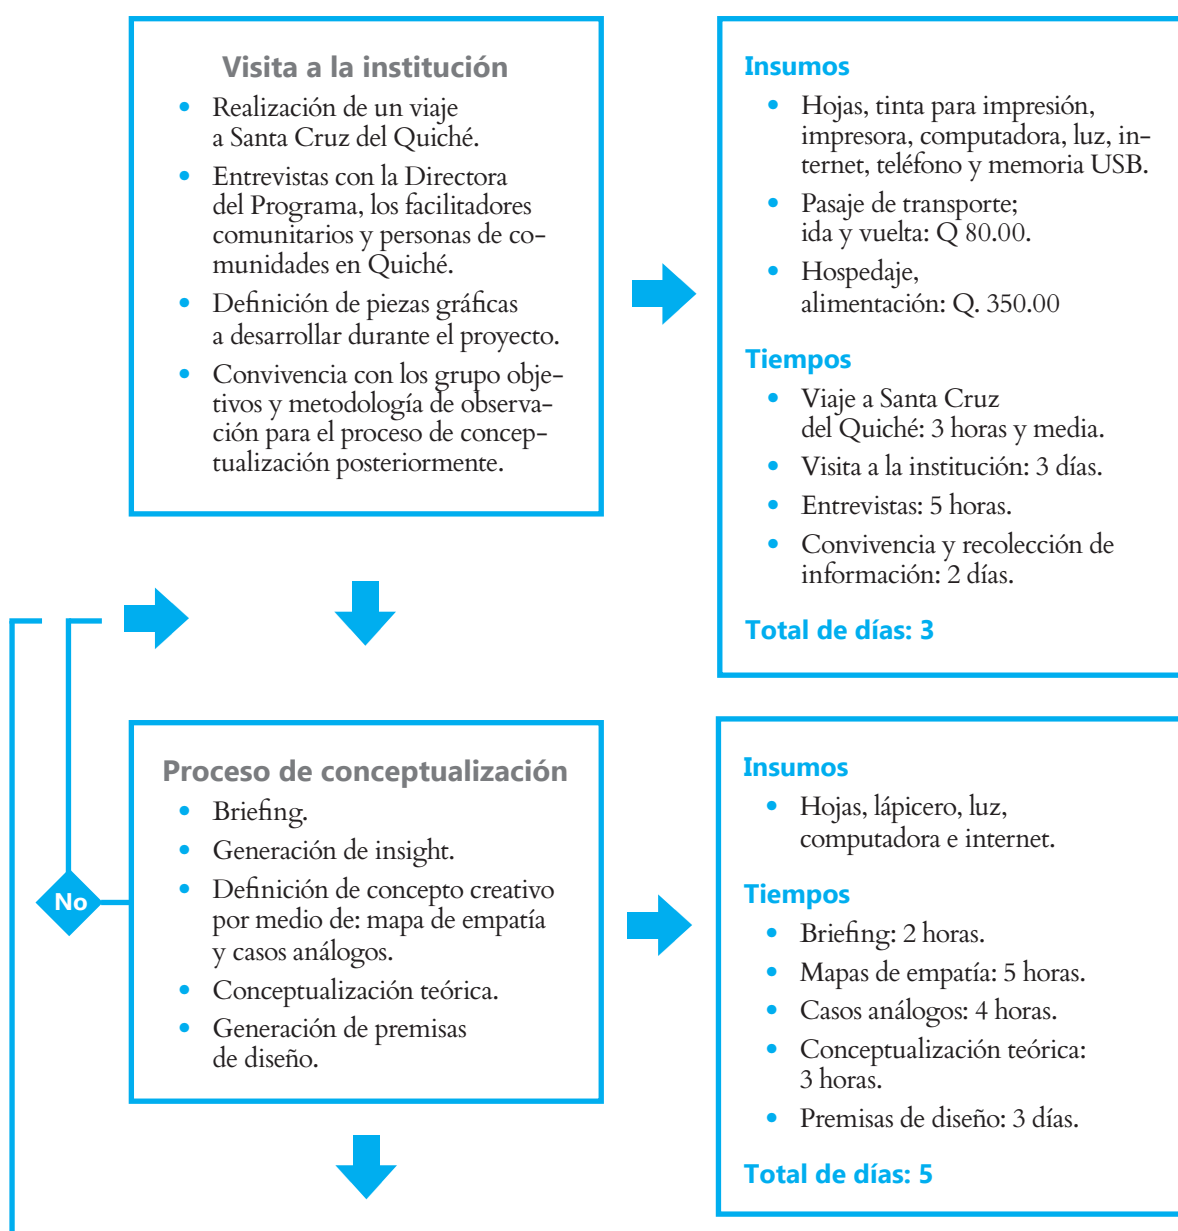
Visita a la institución

- Realización de un viaje a Santa Cruz del Quiché.
- Entrevistas con la Directora del Programa, los facilitadores comunitarios y personas de comunidades en Quiché.
- Definición de piezas gráficas a desarrollar durante el proyecto.
- Convivencia con los grupo objetivos y metodología de observación para el proceso de conceptualización posteriormente.

Insumos

- Hojas, tinta para impresión, impresora, computadora, luz, internet, teléfono y memoria USB.
- Pasaje de transporte; ida y vuelta: Q 80.00.
- Hospedaje, alimentación: Q. 350.00

Tiempos

- Viaje a Santa Cruz del Quiché: 3 horas y media.
- Visita a la institución: 3 días.
- Entrevistas: 5 horas.
- Convivencia y recolección de información: 2 días.

Total de días: 3

No

Proceso de conceptualización

- Briefing.
- Generación de insight.
- Definición de concepto creativo por medio de: mapa de empatía y casos análogos.
- Conceptualización teórica.
- Generación de premisas de diseño.

Insumos

- Hojas, lápicero, luz, computadora e internet.

Tiempos

- Briefing: 2 horas.
- Mapas de empatía: 5 horas.
- Casos análogos: 4 horas.
- Conceptualización teórica: 3 horas.
- Premisas de diseño: 3 días.

Total de días: 5